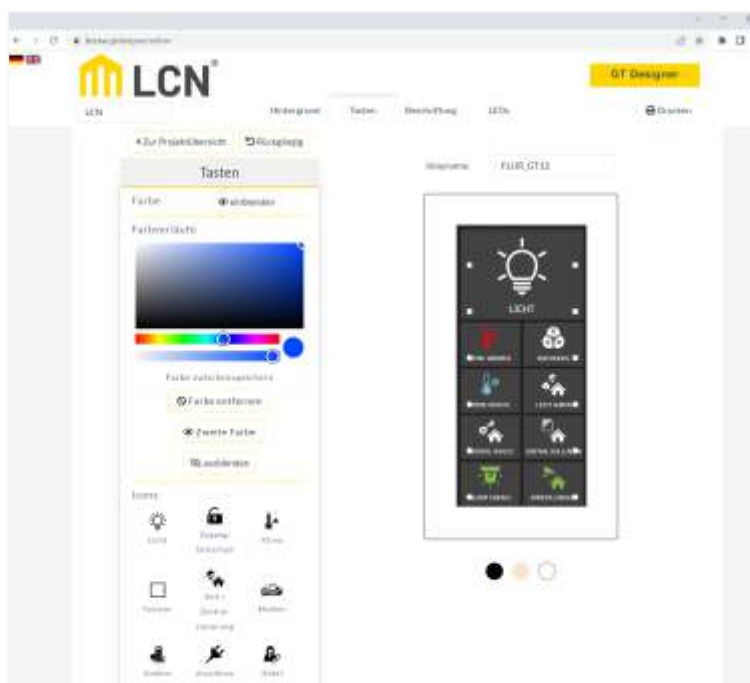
LCN®

GT Designer

LCN

Hintergrund Tasten Beschriftung LEDs

Drucken

< Zur Projektübersicht

Rückgängig

Tasten

Farbe

einblenden

Farbverläufe

Farbe zwischenspeichern

Farbe entfernen

Zweite Farbe

Lackierdesign

Icons

Licht

Zentral Schließen

Klima

Fenster

Zentral Steuerung

Medien

Dateiname

FLUR_GT12

LICHT

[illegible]

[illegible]

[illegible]

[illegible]

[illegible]

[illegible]

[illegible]

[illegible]